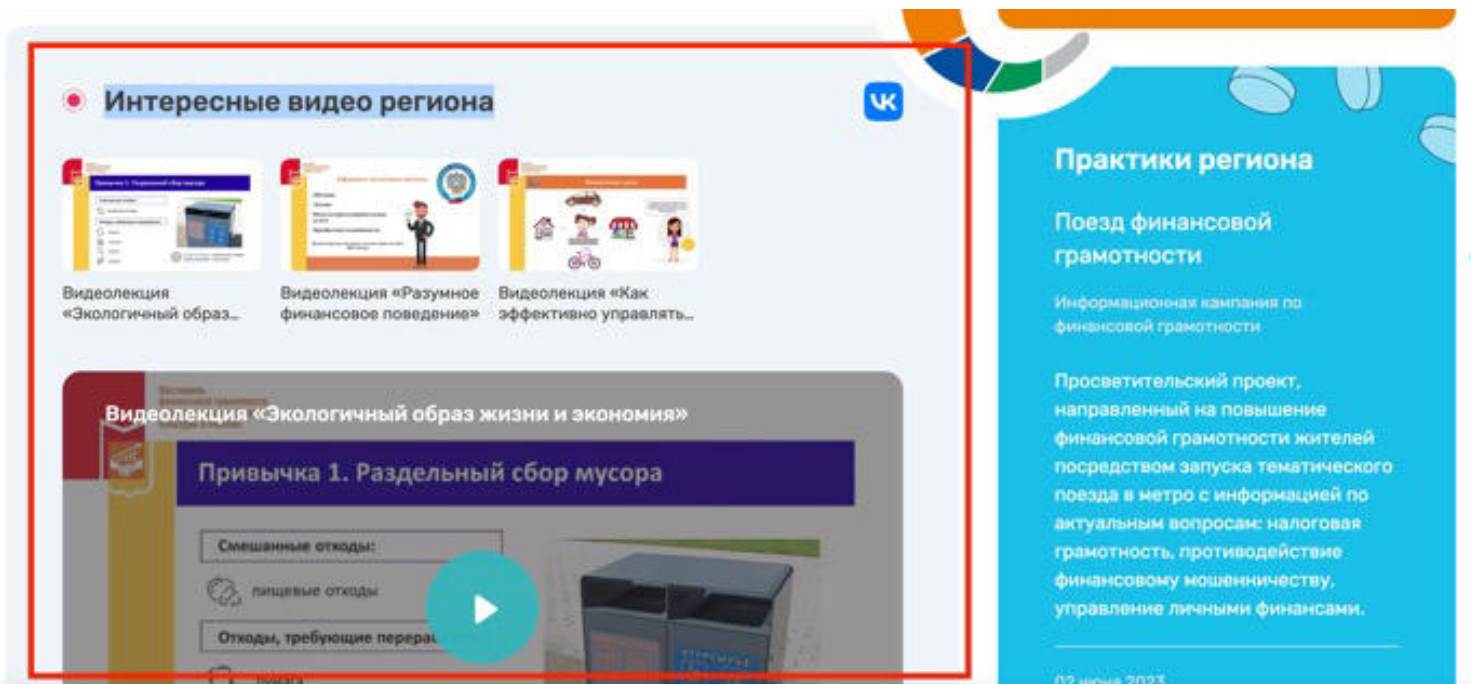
Интересные видео региона

Привычка 1. Раздельный сбор мусора

Видеолекция «Экологичный образ...

Видеолекция «Разумное финансовое поведение»

Видеолекция «Как эффективно управлять...

Видеолекция «Экологичный образ жизни и экономия»

Привычка 1. Раздельный сбор мусора

Смешанные отходы:

пищевые отходы

Отходы, требующие перера

бумага

Практики региона

Поезд финансовой грамотности

Информационная кампания по финансовой грамотности

Просветительский проект, направленный на повышение финансовой грамотности жителей посредством запуска тематического поезда в метро с информацией по актуальным вопросам: налоговая грамотность, противодействие финансовому мошенничеству, управление личными финансами.

02 июня 2023